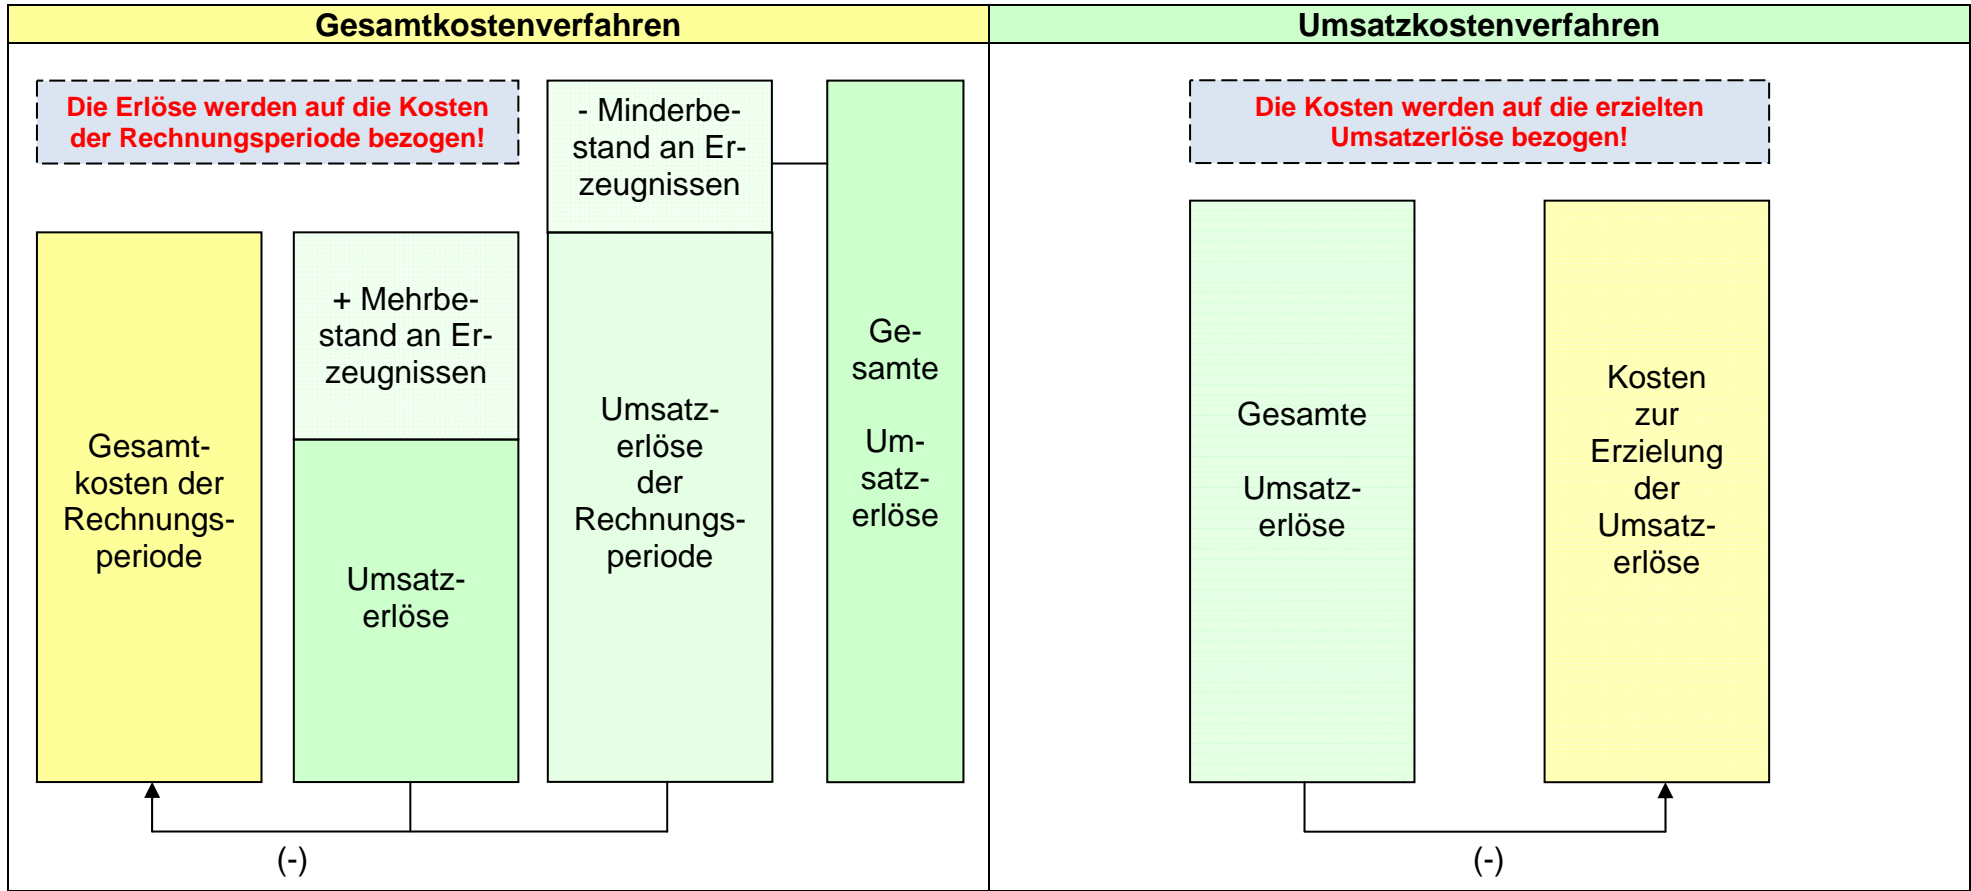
| Gesamtkostenverfahren | Umsatzkostenverfahren |
|---|---|

Die Erlöse werden auf die Kosten der Rechnungsperiode bezogen!

Gesamtkosten der Rechnungsperiode

+ Mehrbestand an Erzeugnissen

Umsatzerlöse

- Minderbestand an Erzeugnissen

Umsatzerlöse der Rechnungsperiode

Gesamte Umsatzerlöse

(-)

Die Kosten werden auf die erzielten Umsatzerlöse bezogen!

Gesamte Umsatzerlöse

Kosten zur Erzielung der Umsatzerlöse

(-)